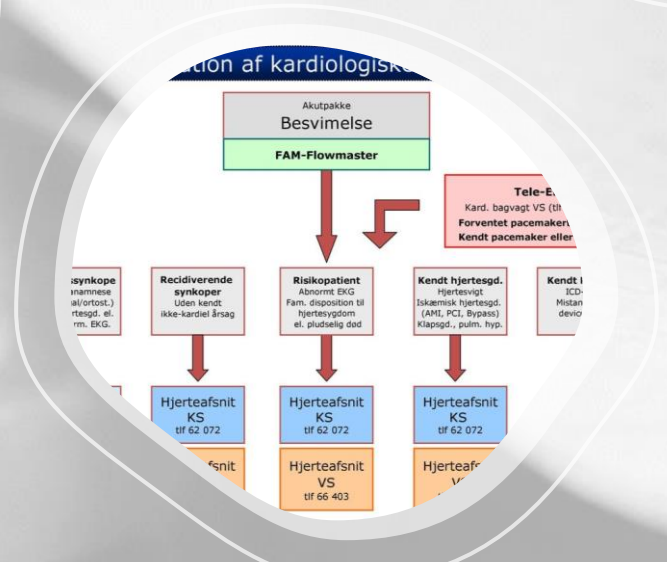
ation af kardiologisk

Akutpakke
Besvimelse

FAM-Flowmaster

Tele-E
Kard. bagvagt VS (tl
Forventet pacemaker
Kendt pacemaker eller

synkope
anamnese
al/ortost.)
rtesgd. el.
rm. EKG.

Recidiverende synkoper
Uden kendt ikke-kardiel årsag

Risikopatient
Abnormt EKG
Fam. disposition til hjertesygdom
el. pludselig død

Kendt hjertesgd.
Hjertesvigt
Iskæmisk hjertesgd.
(AMI, PCI, Bypass)
Klapsgd., pulm. hyp.

Kendt
ICD
Mistan
devic

Hjerteafsnit
KS
tlf 62 072

Hjerteafsnit
KS
tlf 62 072

Hjerteafsnit
KS
tlf 62 072

fsnit

Hjerteafsnit
VS
tlf 66 403

Hjerteaf
V